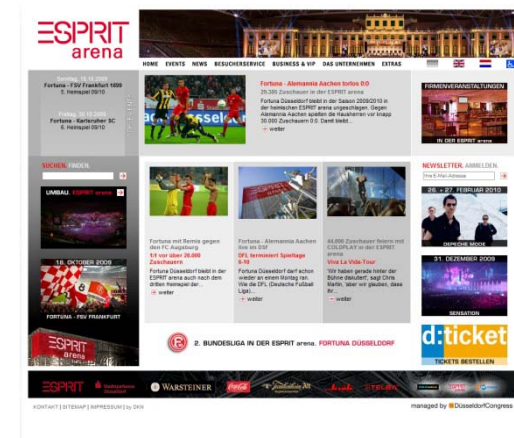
ESPRIT arena

HOME EVENTS NEWS BESUCHERSERVICE BUSINESS & VIP DAS UNTERNEHMEN EXTRAS

Sonntag, 18.10.2009
Fortuna - FSV Frankfurt 1899
5. Heimspiel 09/10

Freitag, 30.10.2009
Fortuna - Karlsruher SC
6. Heimspiel 09/10

Fortuna - Alemannia Aachen torlos 0:0
29.365 Zuschauer in der ESPRIT arena

Fortuna Düsseldorf bleibt in der Saison 2009/2010 in der heimischen ESPRIT arena ungeschlagen. Gegen Alemannia Aachen spielten die Hausherren vor knapp 30.000 Zuschauern 0:0. Damit bleibt...

weiter

FIRMENVERANSTALTUNGEN
IN DER ESPRIT arena

SUCHEN. FINDEN.

UMBAU. ESPRIT arena

16. OKTOBER 2009
FORTUNA - FSV FRANKFURT

Fortuna mit Remis gegen den FC Augsburg
1:0 vor über 20.000 Zuschauern
Fortuna Düsseldorf bleibt in der ESPRIT arena auch nach dem dritten Heimspiel der...
weiter

Fortuna - Alemannia Aachen live im DSF
DFL terminiert Spieltage 6-10
Fortuna Düsseldorf darf schon wieder an einem Montag ran. Wie die DFL (Deutsche Fußball Liga)...
weiter

44.000 Zuschauer feiern mit COLDPLAY in der ESPRIT arena
Viva La Vida-Tour
"Wir haben gerade hinter der Bühne diskutiert", sagt Chris Martin, "aber wir glauben, dass ihr...
weiter

NEWSLETTER. ANMELDEN.
Ihre E-Mail-Adresse

26. + 27. FEBRUAR 2010
DEPECHE MODE

31. DEZEMBER 2009
SENSATION

2. BUNDESLIGA IN DER ESPRIT arena. FORTUNA DÜSSELDORF

d:ticket
TICKETS BESTELLEN

ESPRIT WARSTEINER Coca-Cola TELEKOM

KONTAKT | SITEMAP | IMPRESSUM | by DKN

managed by Düsseldorf Congress